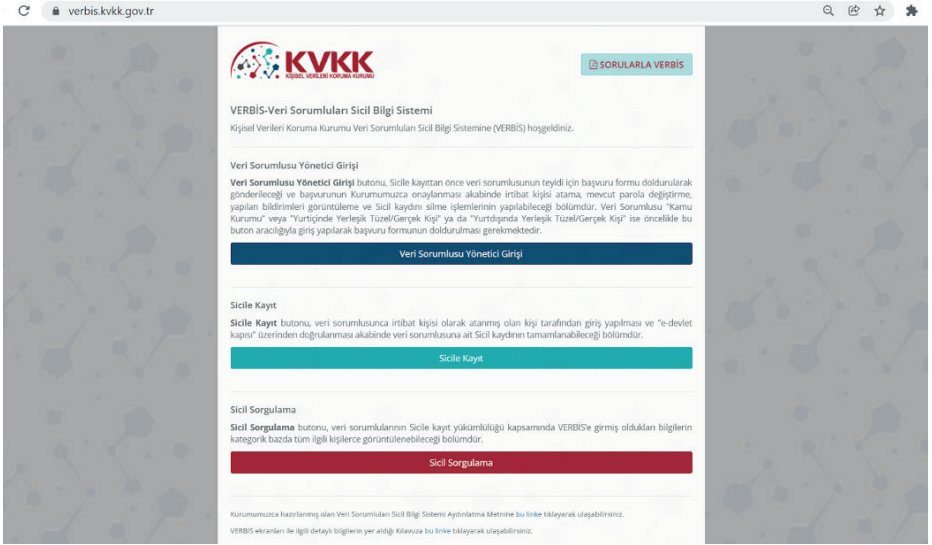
verbis.kvkk.gov.tr

KVKK
KİŞİSEL VERİLERİ KORUMA KURUMU

SORULARLA VERBİS

VERBİS-Veri Sorumluları Sicil Bilgi Sistemi

Kişisel Verileri Koruma Kurumu Veri Sorumluları Sicil Bilgi Sistemine (VERBİS) hoşgeldiniz.

Veri Sorumlusu Yönetici Girişi

Veri Sorumlusu Yönetici Girişi butonu, Sicile kayıttan önce veri sorumlusunun teyidi için başvuru formu doldurularak gönderileceği ve başvurunun Kurumumuzca onaylanması akabinde irtibat kişisi atama, mevcut parola değiştirme, yapılan bildirimleri görüntüleme ve Sicil kaydını silme işlemlerinin yapılabileceği bölümdür. Veri Sorumlusu "Kamu Kurumu" veya "Yurtiçinde Yerleşik Tüzel/Gerçek Kişi" ya da "Yurtdışında Yerleşik Tüzel/Gerçek Kişi" ise öncelikle bu buton aracılığıyla giriş yapılarak başvuru formunun doldurulması gerekmektedir.

Veri Sorumlusu Yönetici Girişi

Sicile Kayıt

Sicile Kayıt butonu, veri sorumlusunca irtibat kişisi olarak atanmış olan kişi tarafından giriş yapılması ve "e-devlet kapısı" üzerinden doğrulanması akabinde veri sorumlusuna ait Sicil kaydının tamamlanabileceği bölümdür.

Sicile Kayıt

Sicil Sorgulama

Sicil Sorgulama butonu, veri sorumlularının Sicile kayıt yükümlülüğü kapsamında VERBİS'e girmiş oldukları bilgilerin kategorik bazda tüm ilgili kişilerce görüntülenebileceği bölümdür.

Sicil Sorgulama

Kurumumuzca hazırlanmış olan Veri Sorumluları Sicil Bilgi Sistemi Aydınlatma Metnine bu linke tıklayarak ulaşabilirsiniz.

VERBİS ekranları ile ilgili detaylı bilgilerin yer aldığı Kılavuza bu linke tıklayarak ulaşabilirsiniz.